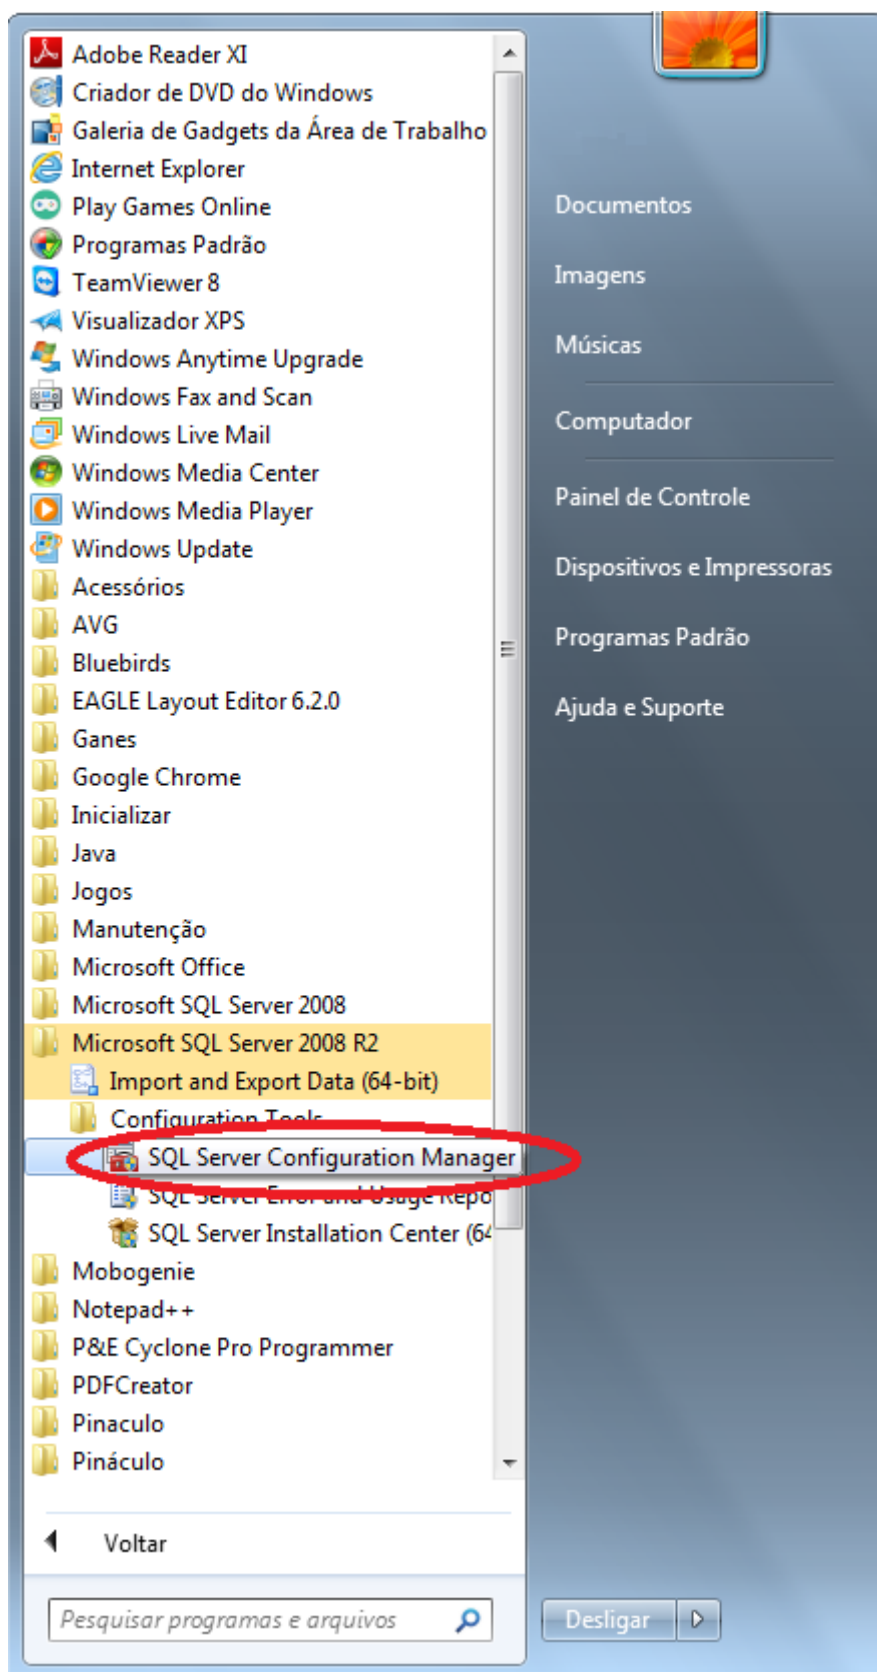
Adobe Reader XI
Criador de DVD do Windows
Galeria de Gadgets da Área de Trabalho
Internet Explorer
Play Games Online
Programas Padrão
TeamViewer 8
Visualizador XPS
Windows Anytime Upgrade
Windows Fax and Scan
Windows Live Mail
Windows Media Center
Windows Media Player
Windows Update
Acessórios
AVG
Bluebirds
EAGLE Layout Editor 6.2.0
Ganes
Google Chrome
Inicializar
Java
Jogos
Manutenção
Microsoft Office
Microsoft SQL Server 2008
Microsoft SQL Server 2008 R2
Import and Export Data (64-bit)
Configuration Tools
SQL Server Configuration Manager
SQL Server Error and Usage Repo
SQL Server Installation Center (64
Mobogenie
Notepad++
P&E Cyclone Pro Programmer
PDFCreator
Pinaculo
Pináculo

Voltar

Pesquisar programas e arquivos

Documentos
Imagens
Músicas
Computador
Painel de Controle
Dispositivos e Impressoras
Programas Padrão
Ajuda e Suporte

Desligar